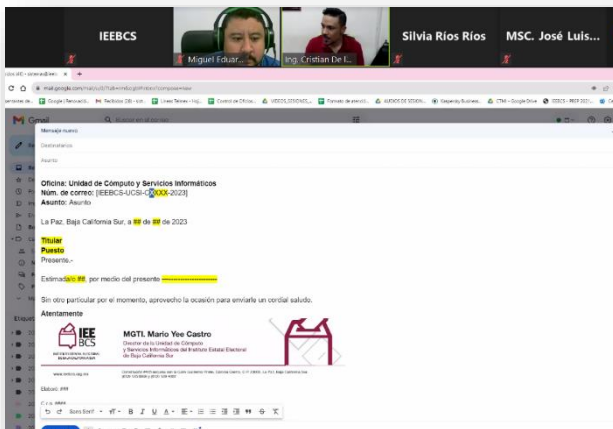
IEEBCS

Miguel Eduar...

Ing. Cristian De L...

Silvia Ríos Ríos

MSC. José Luis...

Gmail

Mensaje nuevo

Destinatarios

Asunto

Oficina: Unidad de Cómputo y Servicios Informáticos
Núm. de correo: [IEEBCS-UCSI-C0XXX-2023]
Asunto: Asunto

La Paz, Baja California Sur, a ## de ## de 2023

Titular
Puesto
Presente.-

Estimado/a ##, por medio del presente ~~~~~~~~~~~~~~~~

Sin otro particular por el momento, aprovecho la ocasión para enviarle un cordial saludo.

Atentamente

IEE BCS

MGTI. Mario Yee Castro
Director de la Unidad de Cómputo y Servicios Informáticos del Instituto Estatal Electoral de Baja California Sur

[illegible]

Elaboró: ###

C.c.p. ####